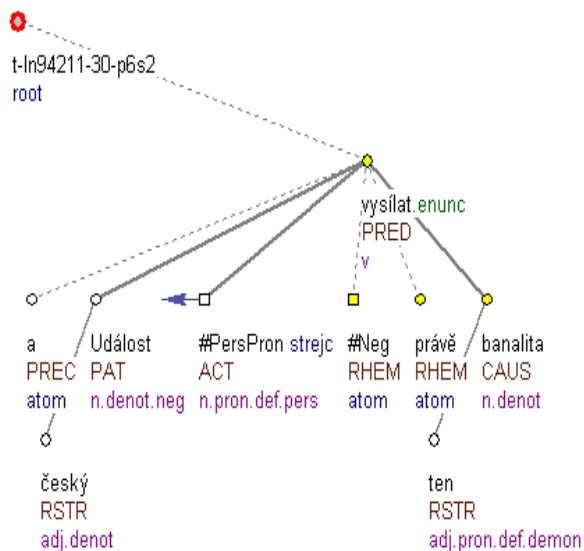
t-ln94211-30-p6s2
root

vysílat.enunc
PRED
v

a
PREC
atom

Událost
PAT
n.denot.neg

#PersPron strejc
ACT
n.pron.def.pers

#Neg
RHEM
atom

právě
RHEM
atom

banalita
CAUS
n.denot

český
RSTR
adj.denot

ten
RSTR
adj.pron.def.demon